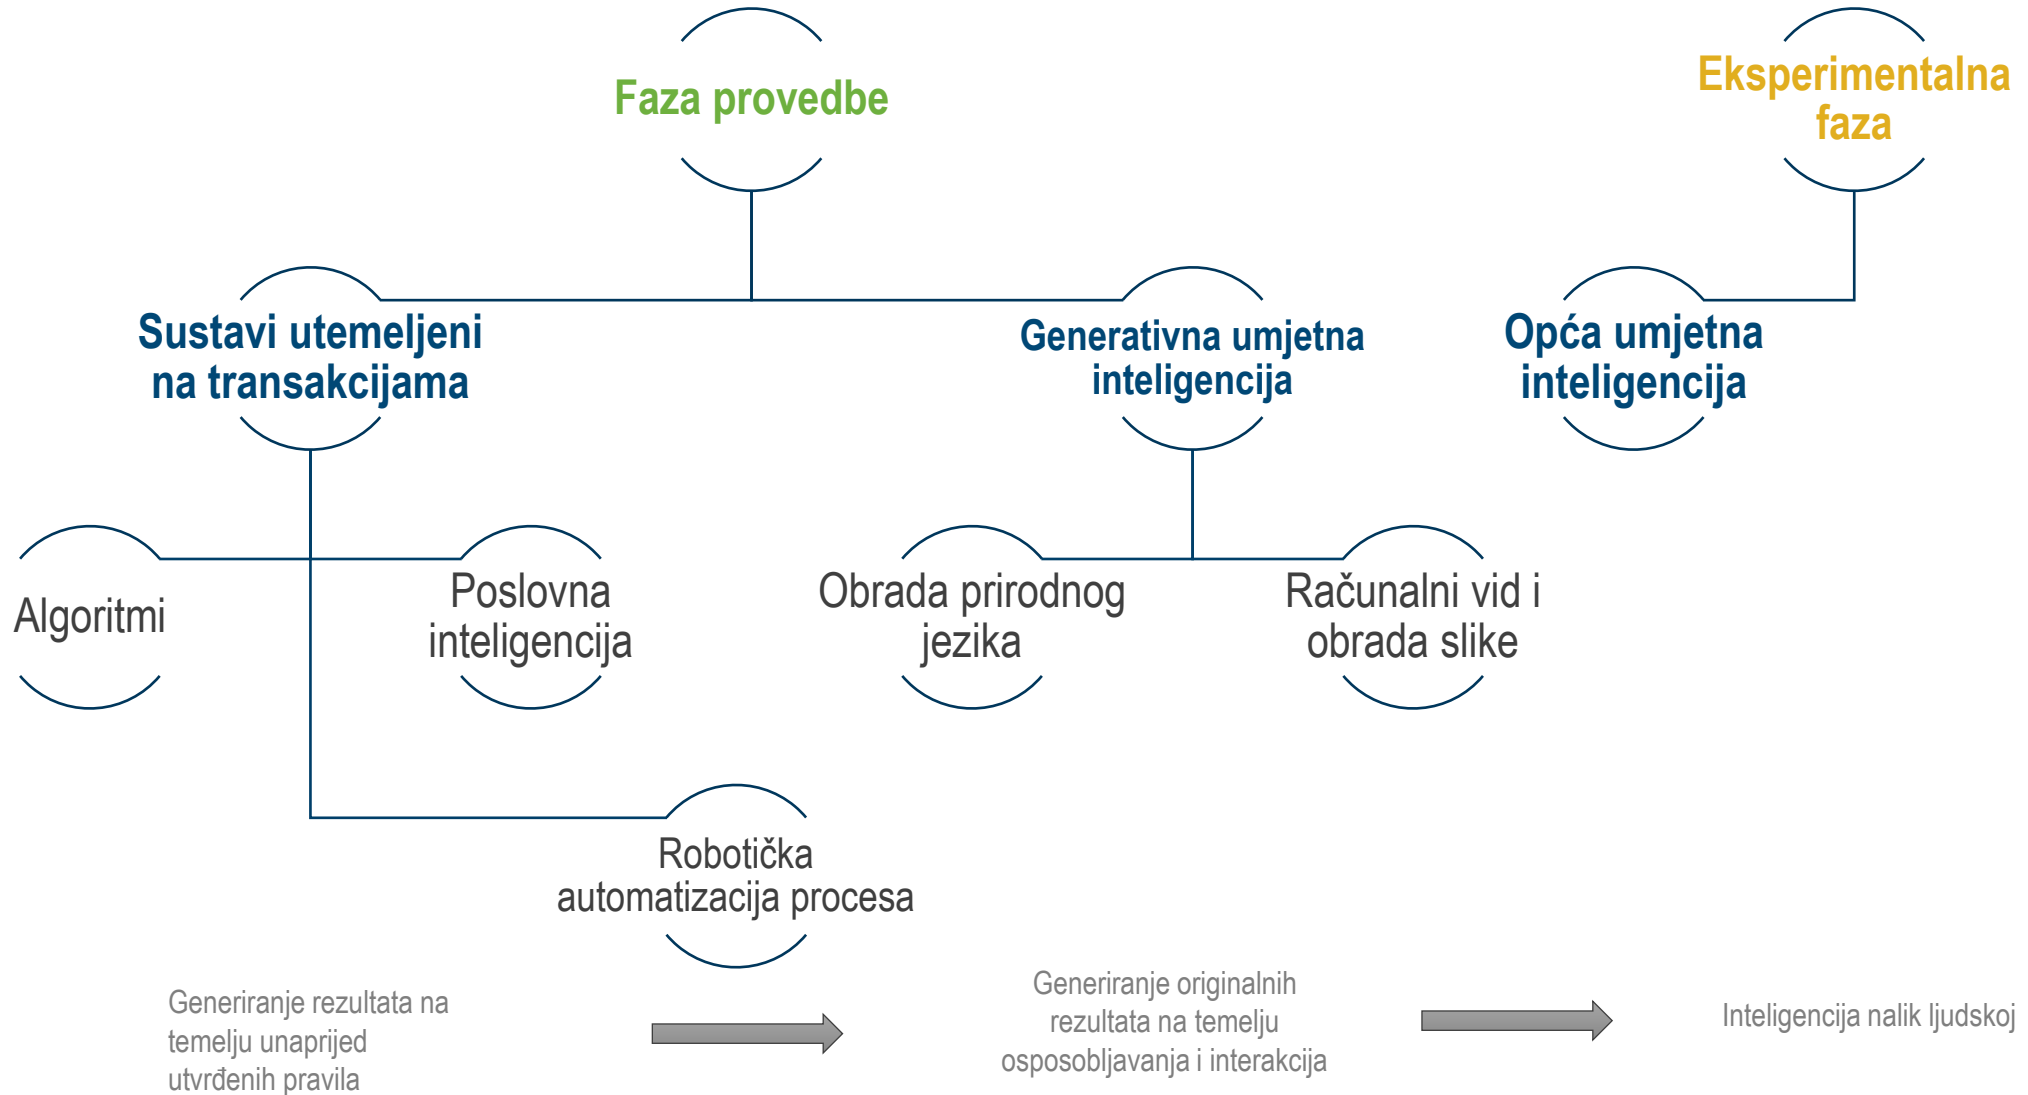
Faza provedbe

Eksperimentalna faza

Sustavi utemeljeni na transakcijama

Generativna umjetna inteligencija

Opća umjetna inteligencija

Algoritmi

Poslovna inteligencija

Obrada prirodnog jezika

Računalni vid i obrada slike

Robotička automatizacija procesa

Generiranje rezultata na temelju unaprijed utvrđenih pravila

Generiranje originalnih rezultata na temelju osposobljavanja i interakcija

Inteligencija nalik ljudskoj